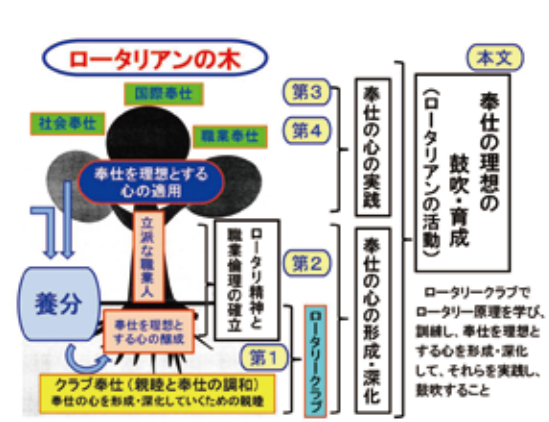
ロータリアンの木

国際奉仕

社会奉仕

職業奉仕

奉仕を理想とする心の適用

立派な職業人

養分

奉仕を理想とする心の醸成

クラブ奉仕（親睦と奉仕の調和）
奉仕の心を形成・深化していくための親睦

ロータリ精神と職業倫理の確立

ロータリークラブ

第3

第4

第2

第1

奉仕の心の実践

奉仕の心の形成・深化

本文

奉仕の理想の鼓吹・育成
（ロータリアンの活動）

ロータリークラブでロータリー原理を学び、訓練し、奉仕を理想とする心を形成・深化して、それらを実践し、鼓吹すること